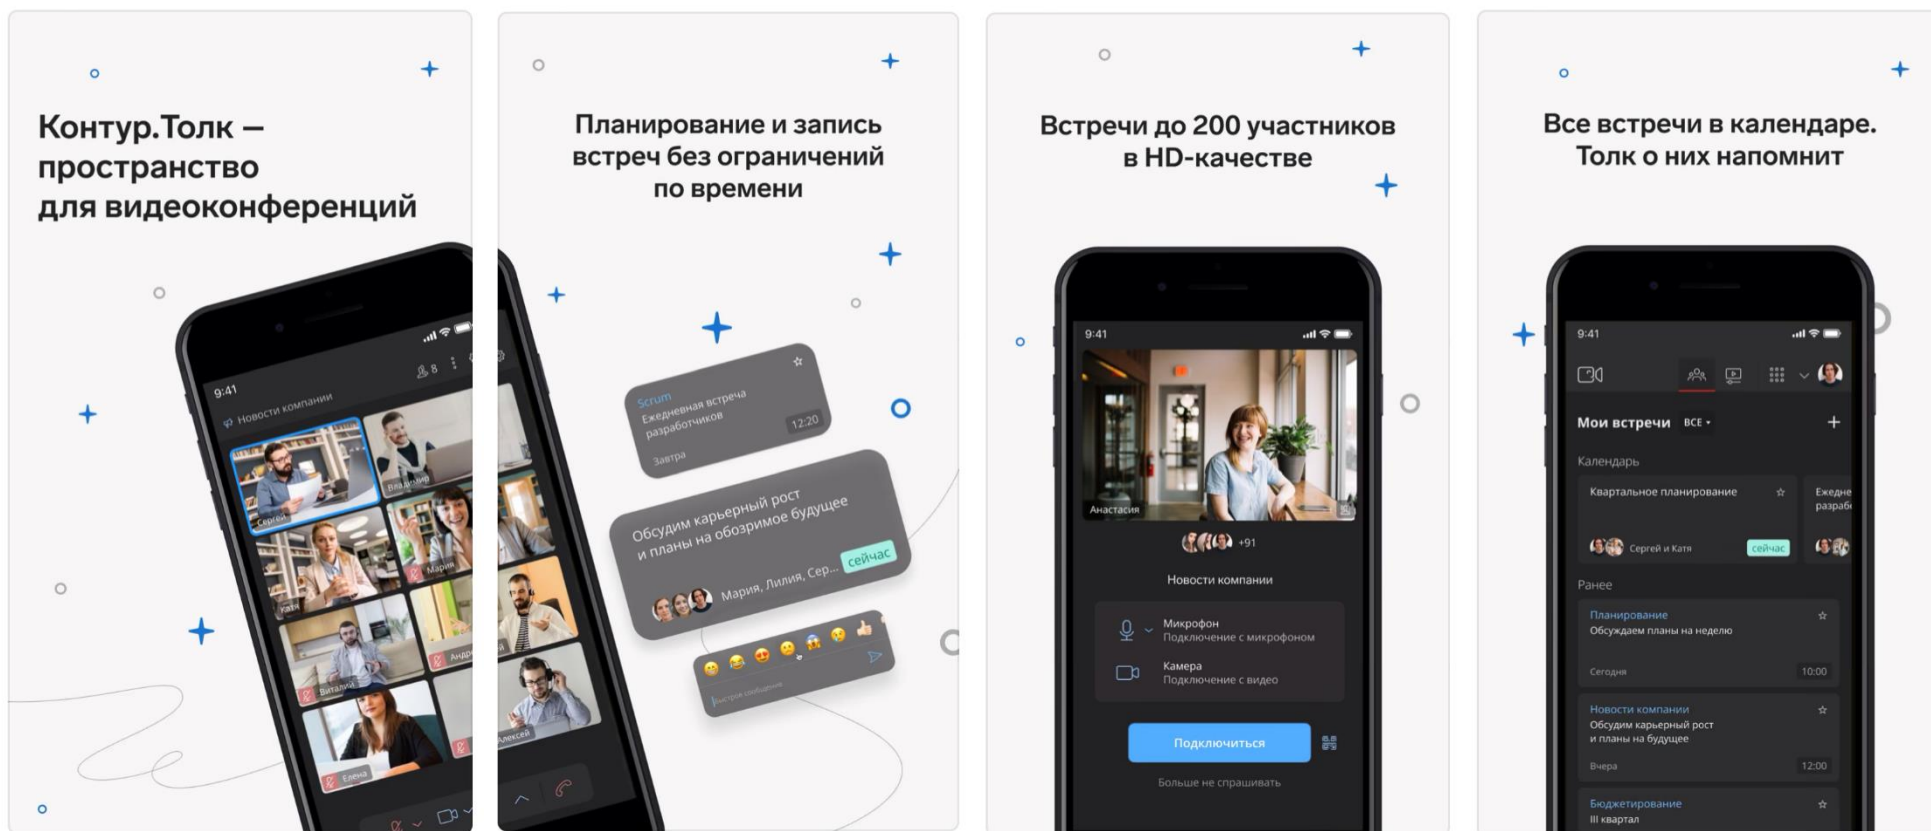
Контур.Толк — пространство для видеоконференций

9:41
Новости компании
8
Сергей
Владимир
Мария
Катя
Виталий
Андр
Елена

Планирование и запись встреч без ограничений по времени

Scrum
Ежедневная встреча разработчиков
12:20
Завтра

Обсудим карьерный рост и планы на обозримое будущее
Мария, Лилия, Сер...
сейчас

Быстрое сообщение
Алексей

Встречи до 200 участников в HD-качестве

9:41
Анастасия
+91
Новости компании
Микрофон
Подключение с микрофоном
Камера
Подключение с видео
Подключиться
Больше не спрашивать

Все встречи в календаре. Толк о них напомнит

9:41
Мои встречи ВСЕ
Календарь
Квартальное планирование
Сергей и Катя
сейчас
Ежедне разраб
Ранее
Планирование
Обсуждаем планы на неделю
Сегодня
10:00
Новости компании
Обсудим карьерный рост и планы на будущее
Вчера
12:00
Бюджетирование
III квартал